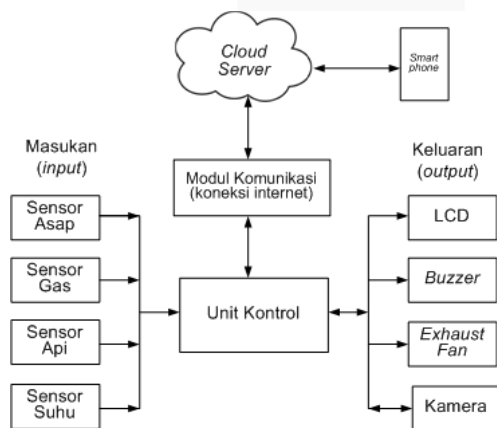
Cloud Server

Smart phone

Masukan (*input*)

Sensor Asap

Sensor Gas

Sensor Api

Sensor Suhu

Modul Komunikasi (koneksi internet)

Unit Kontrol

Keluaran (*output*)

LCD

*Buzzer*

*Exhaust Fan*

Kamera